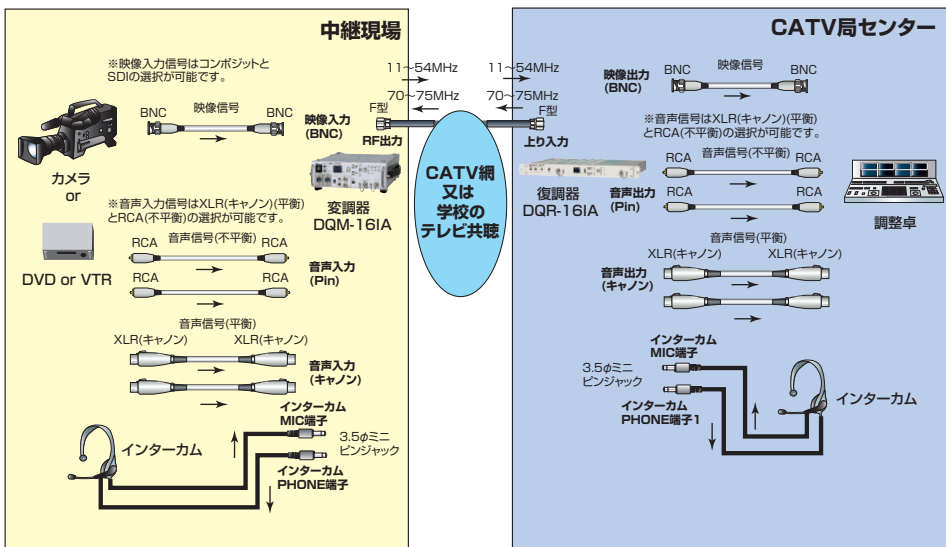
中継現場

※映像入力信号はコンポジットとSDIの選択が可能です。

BNC 映像信号 BNC

映像入力 (BNC)

RF出力

カメラ or

DVD or VTR

変調器 DQM-16IA

※音声入力信号はXLR(キャノン)(平衡)とRCA(不平衡)の選択が可能です。

RCA 音声信号(不平衡) RCA

RCA RCA

音声入力 (Pin)

音声信号(平衡)

XLR(キャノン) XLR(キャノン)

音声入力 (キャノン)

インターカム MIC端子

3.5$\phi$ミニピンジャック

インターカム

インターカム PHONE端子

11～54MHz

70～75MHz

F型

CATV網又は学校のテレビ共聴

11～54MHz

70～75MHz

F型

上り入力

CATV局センター

映像出力 (BNC)

BNC 映像信号 BNC

※音声出力信号はXLR(キャノン)(平衡)とRCA(不平衡)の選択が可能です。

RCA 音声信号(不平衡) RCA

RCA RCA

復調器 DQR-16IA

音声出力 (Pin)

調整卓

音声信号(平衡)

XLR(キャノン) XLR(キャノン)

音声出力 (キャノン)

インターカム MIC端子

3.5$\phi$ミニピンジャック

インターカム PHONE端子1

インターカム